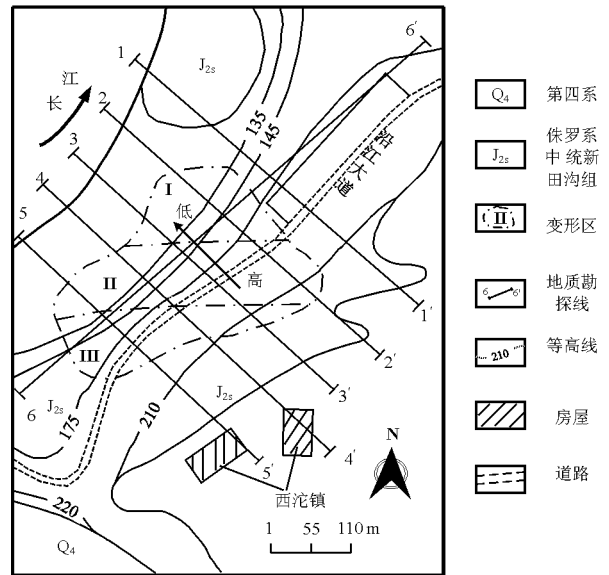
1
2
3
4
5
6
6′
1′
2′
3′
4′
5′
$J_{2s}$
长江
135
145
沿江大道
I
低
高
II
III
175
210
220
$J_{2s}$
$J_{2s}$
$Q_4$
西沱镇
N
1 55 110 m

$Q_4$ 第四系
$J_{2s}$ 侏罗系中统新田沟组
II 变形区
6 6′ 地质勘探线
210 等高线
房屋
道路